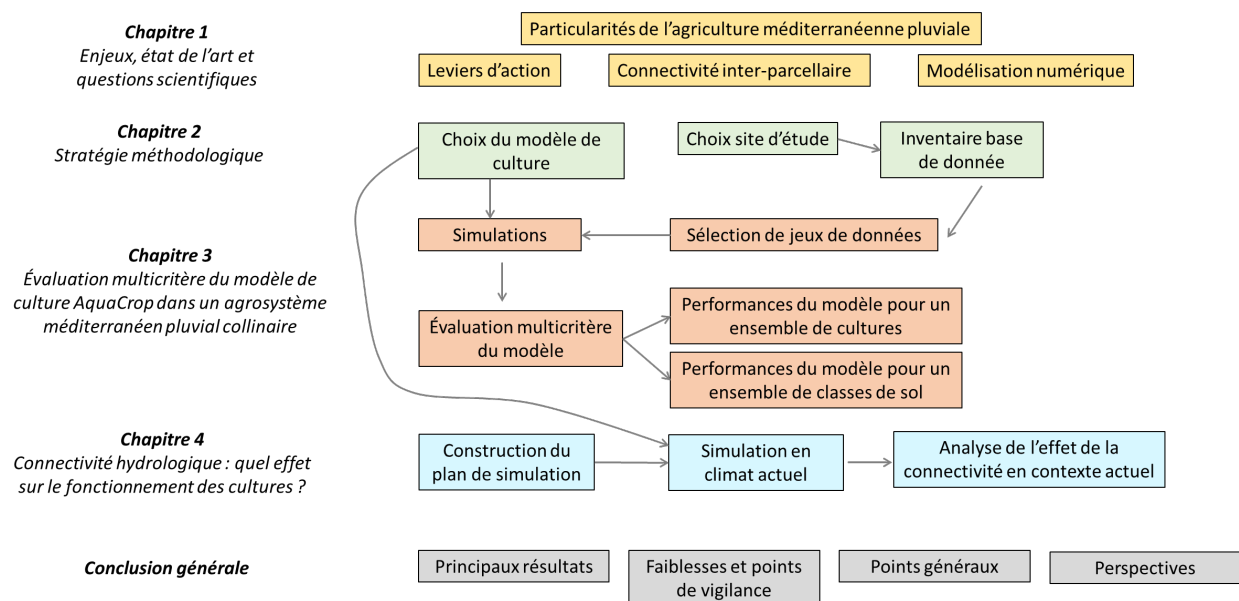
Chapitre 1
Enjeux, état de l'art et questions scientifiques

Particularités de l'agriculture méditerranéenne pluviale

Leviers d'action

Connectivité inter-parcellaire

Modélisation numérique

Chapitre 2
Stratégie méthodologique

Choix du modèle de culture

Choix site d'étude

Inventaire base de donnée

Simulations

Sélection de jeux de données

Chapitre 3
Évaluation multicritère du modèle de culture AquaCrop dans un agrosystème méditerranéen pluvial collinaire

Évaluation multicritère du modèle

Performances du modèle pour un ensemble de cultures

Performances du modèle pour un ensemble de classes de sol

Chapitre 4
Connectivité hydrologique : quel effet sur le fonctionnement des cultures ?

Construction du plan de simulation

Simulation en climat actuel

Analyse de l'effet de la connectivité en contexte actuel

Conclusion générale

Principaux résultats

Faiblesses et points de vigilance

Points généraux

Perspectives